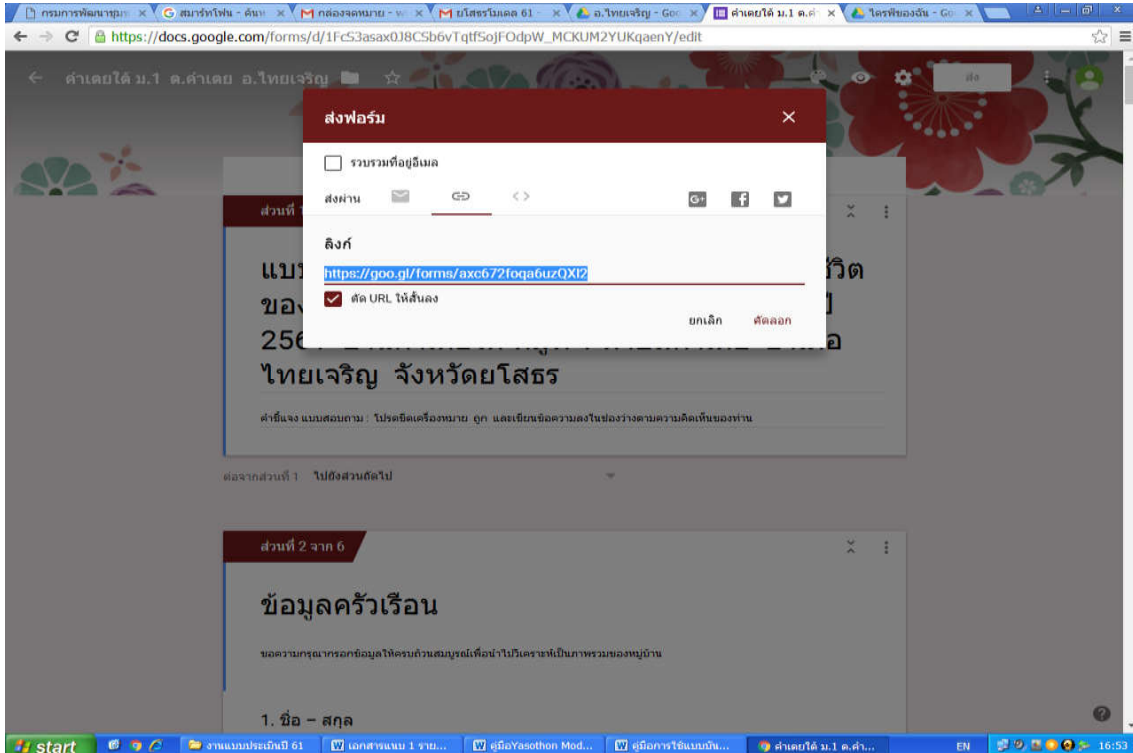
กรมการพัฒนาชุมช × | สมาร์ทโฟน - ค้นห × | กล่องจดหมาย - w × | ยโสธรโมเดล 61 × | อ.ไทยเจริญ - Goo × | คำเตยใต้ ม.1 ต.คำ × | ไดรฟ์ของฉัน - Goo ×

https://docs.google.com/forms/d/1FcS3asax0J8CSb6vTqtfSojFOdpW_MCKUM2YUKqaenY/edit

คำเตยใต้ ม.1 ต.คำเตย อ.ไทยเจริญ

ส่ง

ส่งฟอร์ม

รวบรวมที่อยู่อีเมล

ส่งผ่าน

ลิงก์

https://goo.gl/forms/axc672foqa6uzQXI2

ตัด URL ให้สั้นลง

ยกเลิก

คัดลอก

ส่วนที่ 1

แบบ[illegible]วิต ของ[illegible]ปี 256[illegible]อ ไทยเจริญ จังหวัดยโสธร

คำชี้แจง แบบสอบถาม : โปรดขีดเครื่องหมาย ถูก และเขียนข้อความลงในช่องว่างตามความคิดเห็นของท่าน

ต่อจากส่วนที่ 1 ไปยังส่วนถัดไป

ส่วนที่ 2 จาก 6

ข้อมูลครัวเรือน

ขอความกรุณากรอกข้อมูลให้ครบถ้วนสมบูรณ์เพื่อนำไปวิเคราะห์เป็นภาพรวมของหมู่บ้าน

1. ชื่อ – สกุล

start | งานแบบประเมินปี 61 | เอกสารแนบ 1 ราย... | คู่มือYasothon Mod... | คู่มือการใช้แบบบัน... | คำเตยใต้ ม.1 ต.คำ... | EN | 16:53